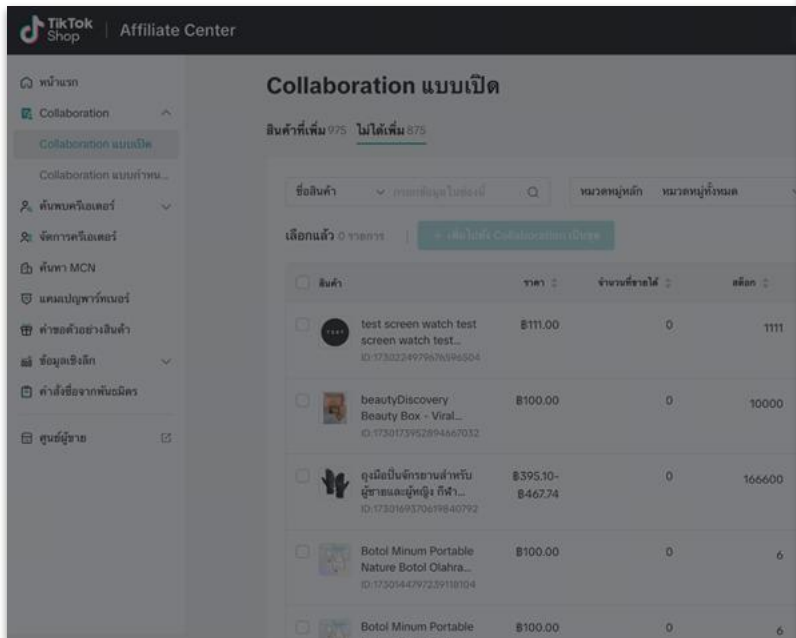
TikTok Shop | Affiliate Center

หน้าแรก
Collaboration
Collaboration แบบเปิด
Collaboration แบบกำหน...
ค้นพบครีเอเตอร์
จัดการครีเอเตอร์
ค้นหา MCN
แคมเปญพาร์ทเนอร์
คำขอตัวอย่างสินค้า
ข้อมูลเชิงลึก
คำสั่งซื้อจากพันธมิตร
ศูนย์ผู้ขาย

Collaboration แบบเปิด

สินค้าที่เพิ่ม 975 ไม่ได้เพิ่ม 875

ชื่อสินค้า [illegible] หมวดหมู่หลัก หมวดหมู่ทั้งหมด

เลือกแล้ว 0 รายการ | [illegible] Collaboration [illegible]

| สินค้า | ราคา | จำนวนที่ขายได้ | สต็อก |
|---|---|---|---|
| test screen watch test screen watch test... ID:1730224979676596504 | ฿111.00 | 0 | 1111 |
| beautyDiscovery Beauty Box - Viral... ID:1730173952894667032 | ฿100.00 | 0 | 10000 |
| ถุงมือปั่นจักรยานสำหรับผู้ชายและผู้หญิง กีฬา... ID:1730169370619840792 | ฿395.10-฿467.74 | 0 | 166600 |
| Botol Minum Portable Nature Botol Olahra... ID:1730144797239118104 | ฿100.00 | 0 | 6 |
| Botol Minum Portable | ฿100.00 | 0 | 6 |